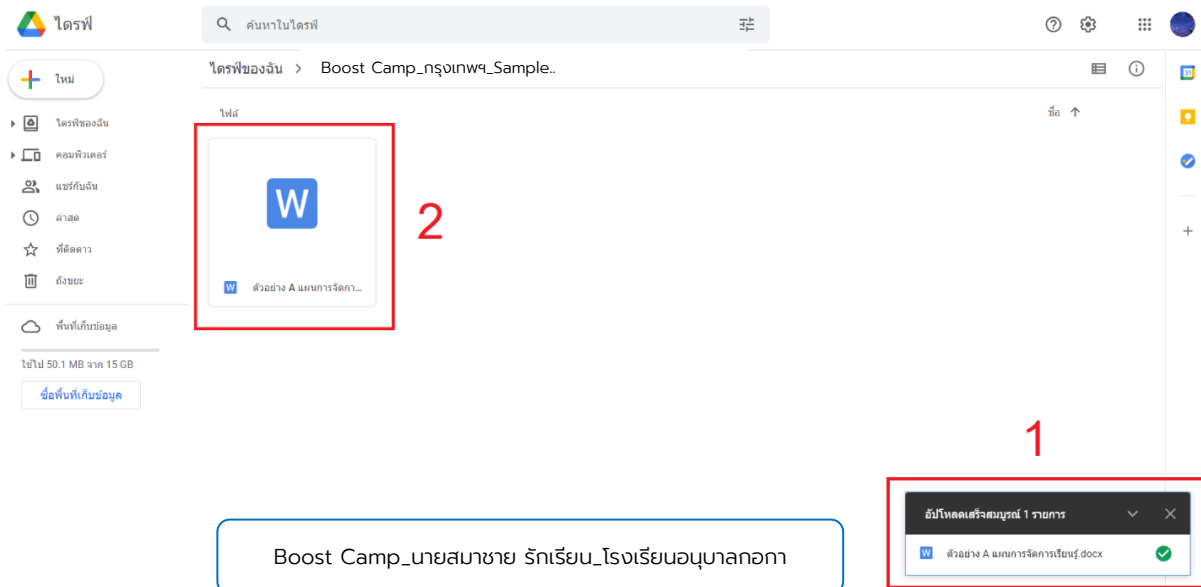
ไดรฟ์

ค้นหาในไดรฟ์

ใหม่

ไดรฟ์ของฉัน
คอมพิวเตอร์
แชร์กับฉัน
ล่าสุด
ที่ติดดาว
ถังขยะ

พื้นที่เก็บข้อมูล

ใช้ไป 50.1 MB จาก 15 GB

ซื้อพื้นที่เก็บข้อมูล

ไดรฟ์ของฉัน > Boost Camp_กรุงเทพฯ_Sample..

ไฟล์

ชื่อ ↑

W

ตัวอย่าง A แผนการจัดกา...

2

1

อัปโหลดเสร็จสมบูรณ์ 1 รายการ

ตัวอย่าง A แผนการจัดการเรียนรู้.docx

Boost Camp_นายสมาชาย รักเรียน_โรงเรียนอนุบาลกอกา